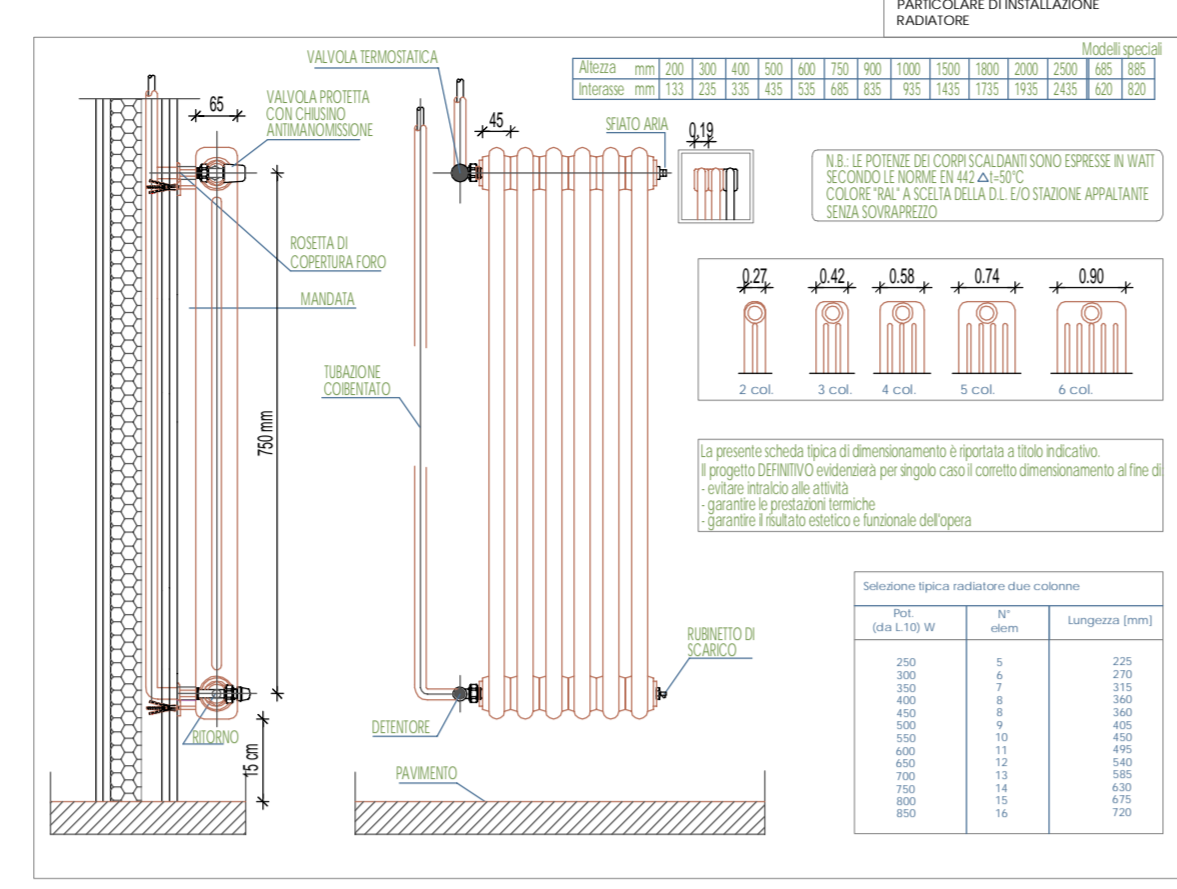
PARTICOLARE DI INSTALLAZIONE RADIATORE

VALVOLA TERMOSTATICA

Modelli speciali

| Altezza mm | 200 | 300 | 400 | 500 | 600 | 750 | 900 | 1000 | 1500 | 1800 | 2000 | 2500 | 685 | 885 |
|---|---|---|---|---|---|---|---|---|---|---|---|---|---|---|
| Interasse mm | 133 | 235 | 335 | 435 | 535 | 685 | 835 | 935 | 1435 | 1735 | 1935 | 2435 | 620 | 820 |

65

VALVOLA PROTETTA CON CHIUSINO ANTIMANOMISSIONE

45

SFIATO ARIA

0.19

N.B.: LE POTENZE DEI CORPI SCALDANTI SONO ESPRESSE IN WATT SECONDO LE NORME EN 442 $\Delta$t=50°C
COLORE "RAL" A SCELTA DELLA D.L. E/O STAZIONE APPALTANTE SENZA SOVRAPREZZO

ROSETTA DI COPERTURA FORO

MANDATA

0.27 0.42 0.58 0.74 0.90

2 col. 3 col. 4 col. 5 col. 6 col.

TUBAZIONE COIBENTATO

750 mm

La presente scheda tipica di dimensionamento è riportata a titolo indicativo.
Il progetto DEFINITIVO evidenzierà per singolo caso il corretto dimensionamento al fine di:
- evitare intralcio alle attività
- garantire le prestazioni termiche
- garantire il risultato estetico e funzionale dell'opera

Selezione tipica radiatore due colonne

| Pot. (da L.10) W | N° elem | Lungezza [mm] |
|---|---|---|
| 250 | 5 | 225 |
| 300 | 6 | 270 |
| 350 | 7 | 315 |
| 400 | 8 | 360 |
| 450 | 8 | 360 |
| 500 | 9 | 405 |
| 550 | 10 | 450 |
| 600 | 11 | 495 |
| 650 | 12 | 540 |
| 700 | 13 | 585 |
| 750 | 14 | 630 |
| 800 | 15 | 675 |
| 850 | 16 | 720 |

RUBINETTO DI SCARICO

DETENTORE

RITORNO

15 cm

PAVIMENTO